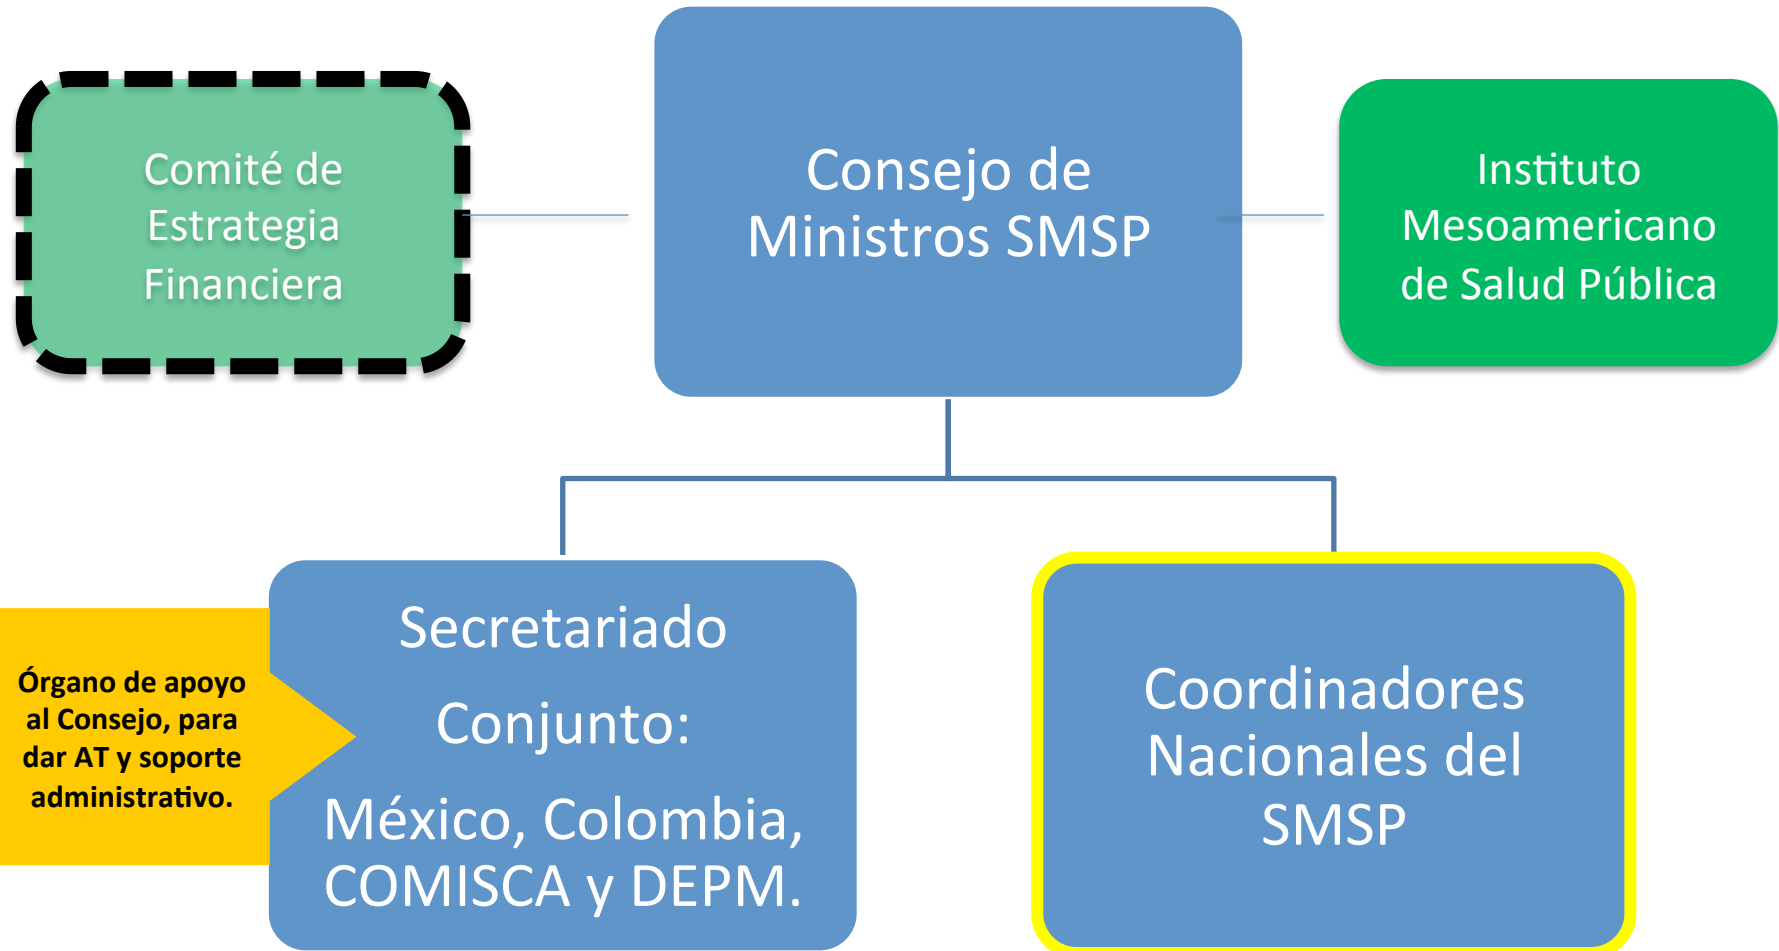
Comité de Estrategia Financiera

Consejo de Ministros SMSP

Instituto Mesoamericano de Salud Pública

Órgano de apoyo al Consejo, para dar AT y soporte administrativo.

Secretariado Conjunto: México, Colombia, COMISCA y DEPM.

Coordinadores Nacionales del SMSP